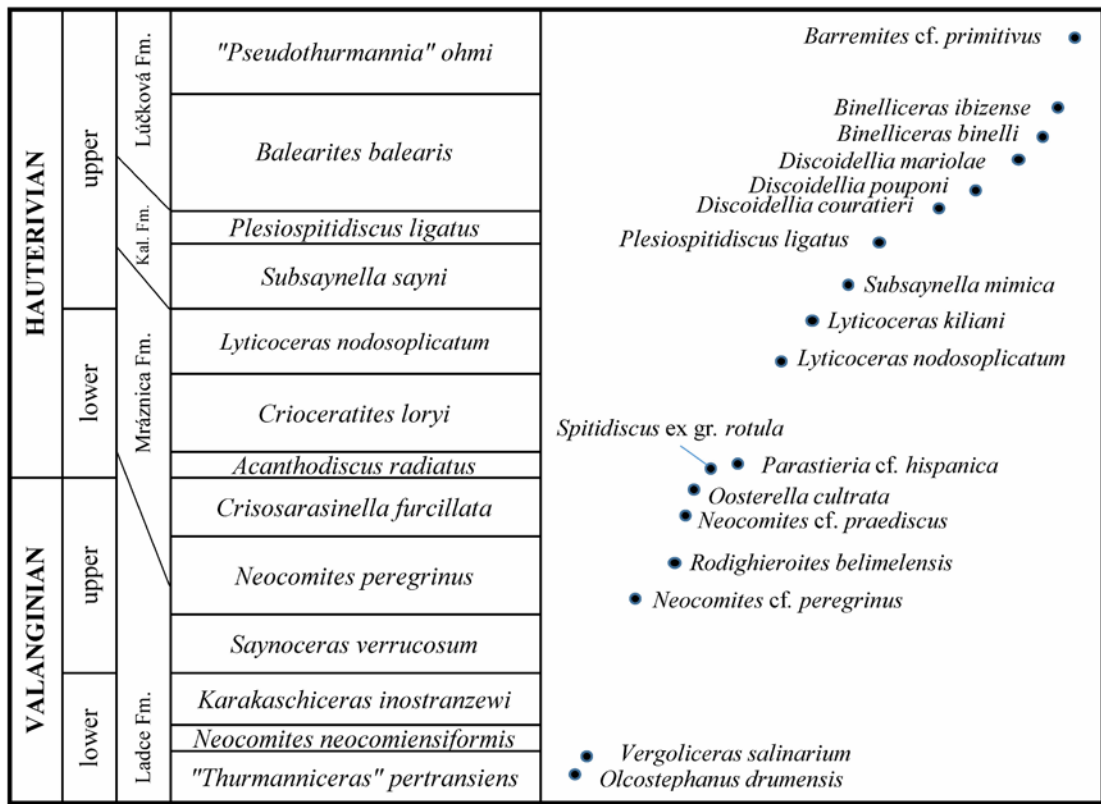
| | | | | |
|---|---|---|---|---|
| HAUTERIVIAN | upper | Lúčková Fm. | "Pseudothurmannia" ohmi | Barremites cf. primitivus |
| | | | Balearites balearis | Binelliceras ibizense, Binelliceras binelli, Discoidellia mariolae, Discoidellia pouponi, Discoidellia couratieri |
| | | Kal. Fm. | Plesiospitidiscus ligatus | Plesiospitidiscus ligatus |
| | | | Subsaynella sayni | Subsaynella mimica |
| | lower | Mráznica Fm. | Lyticoceras nodosoplicatum | Lyticoceras kiliani, Lyticoceras nodosoplicatum |
| | | | Crioceratites loryi | |
| | | | Acanthodiscus radiatus | Spitidiscus ex gr. rotula, Parastieria cf. hispanica |
| VALANGINIAN | upper | | Crisosarasinella furcillata | Oosterella cultrata, Neocomites cf. praediscus |
| | | | Neocomites peregrinus | Rodighieroites belimelensis, Neocomites cf. peregrinus |
| | | Ladce Fm. | Saynoceras verrucosum | |
| | lower | | Karakaschiceras inostranzewi | |
| | | | Neocomites neocomiensiformis | |
| | | | "Thurmanniceras" pertransiens | Vergoliceras salinarium, Olcostephanus drumensis |